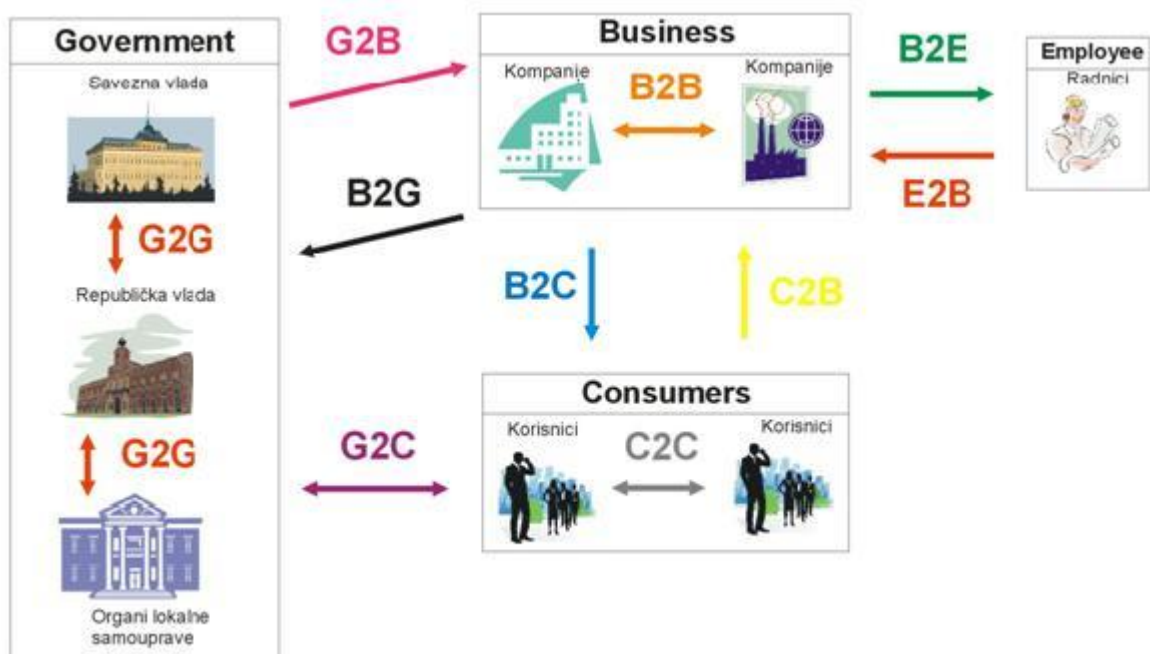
Government

Savezna vlada

G2G

Republička vlada

G2G

Organi lokalne samouprave

G2B

B2G

G2C

Business

Kompanije

B2B

Kompanije

B2C

C2B

Consumers

Korisnici

C2C

Korisnici

B2E

E2B

Employee

Radnici